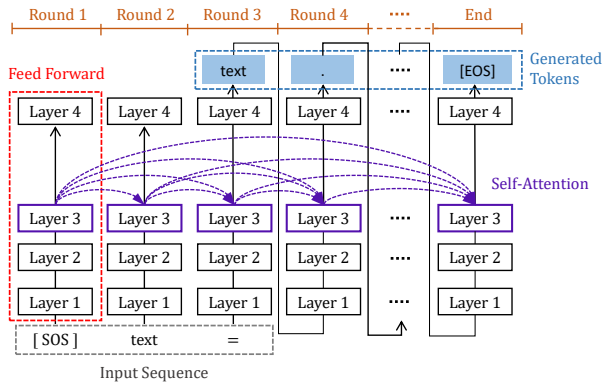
Round 1 Round 2 Round 3 Round 4 ⋯ End

Generated Tokens

text . ⋯ [EOS]

Feed Forward

Layer 4 Layer 4 Layer 4 Layer 4 ⋯ Layer 4

Self-Attention

Layer 3 Layer 3 Layer 3 Layer 3 ⋯ Layer 3

Layer 2 Layer 2 Layer 2 Layer 2 ⋯ Layer 2

Layer 1 Layer 1 Layer 1 Layer 1 ⋯ Layer 1

[ SOS ] text =

Input Sequence